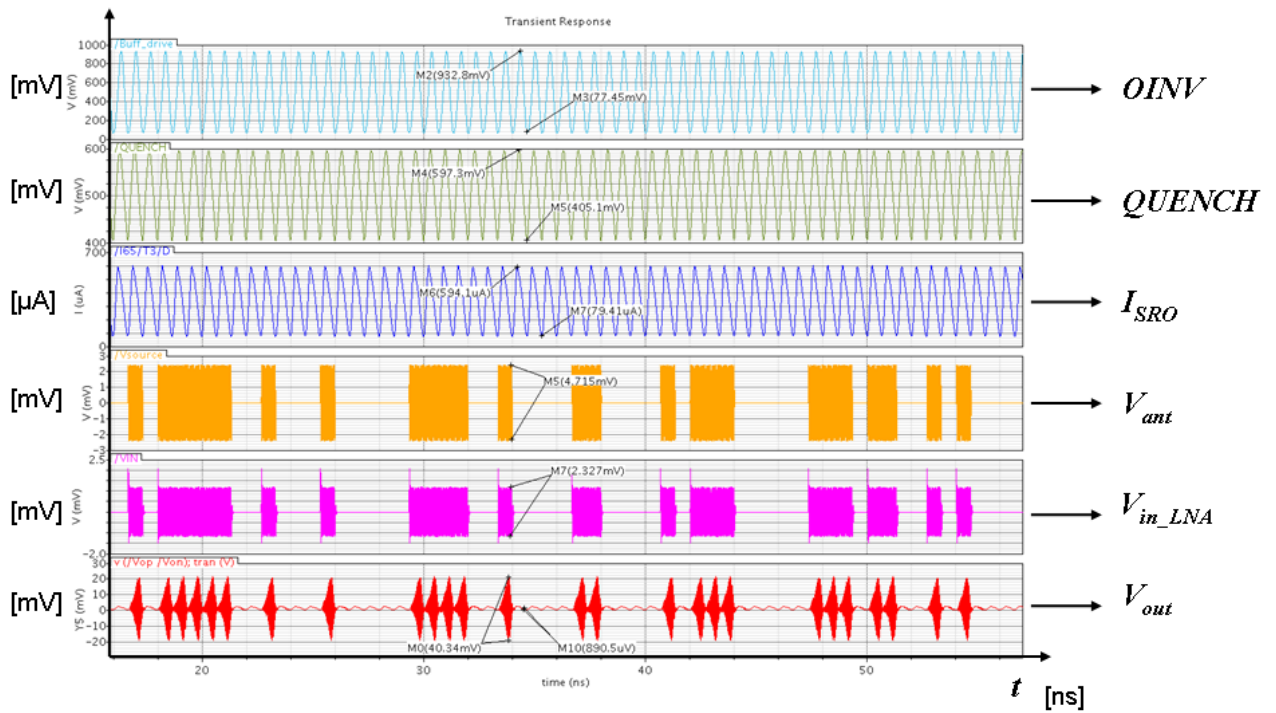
Transient Response

[mV]
/Buff_drive
1000
800
600
400
200
0
V (mV)
M2(932.8mV)
M3(77.45mV)
$OINV$

[mV]
/QUENCH
600
500
400
V (mV)
M4(597.3mV)
M5(405.1mV)
$QUENCH$

[μA]
/I65/T3/D
700
0
I (uA)
M6(594.1uA)
M7(79.41uA)
$I_{SRO}$

[mV]
/Vsource
3
2
1
0
-1
-2
-3
V (mV)
M5(4.715mV)
$V_{ant}$

[mV]
/VIN
2.5
-2.0
V (mV)
M7(2.327mV)
$V_{in\_LNA}$

[mV]
v (/Vop /Von); tran (V)
30
20
10
0
-10
-20
YS (mV)
M0(40.34mV)
M10(890.5uV)
$V_{out}$

20
30
40
50
time (ns)
$t$ [ns]